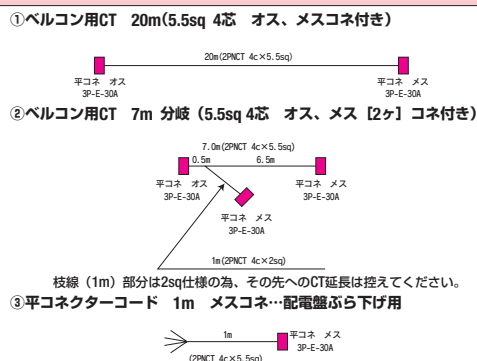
①ベルコン用CT　20m(5.5sq 4芯　オス、メスコネ付き)

20m(2PNCT 4c×5.5sq)

平コネ　オス
3P-E-30A

平コネ　メス
3P-E-30A

②ベルコン用CT　7m 分岐（5.5sq 4芯　オス、メス［2ヶ］コネ付き)

7.0m(2PNCT 4c×5.5sq)

0.5m

6.5m

平コネ　オス
3P-E-30A

平コネ　メス
3P-E-30A

平コネ　メス
3P-E-30A

1m(2PNCT 4c×2sq)

枝線（1m）部分は2sq仕様の為、その先へのCT延長は控えてください。

③平コネクターコード　1m　メスコネ…配電盤ぶら下げ用

1m

平コネ　メス
3P-E-30A

(2PNCT 4c×5.5sq)